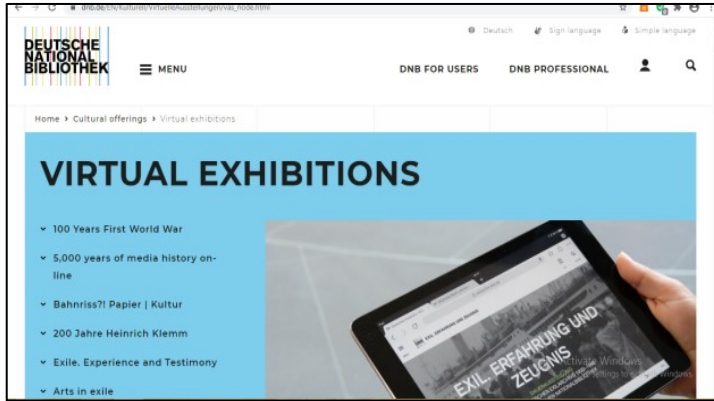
dnb.de/EN/Kulturell/VirtuelleAusstellungen/vat_node.html

DEUTSCHE NATIONAL BIBLIOTHEK

MENU

Deutsch Sign language Simple language

DNB FOR USERS DNB PROFESSIONAL

Home › Cultural offerings › Virtual exhibitions

VIRTUAL EXHIBITIONS

100 Years First World War

5,000 years of media history online

Bahnriss?! Papier | Kultur

200 Jahre Heinrich Klemm

Exile. Experience and Testimony

Arts in exile

EXIL. ERFAHRUNG UND ZEUGNIS

Activate Windows
Go to Settings to activate Windows.